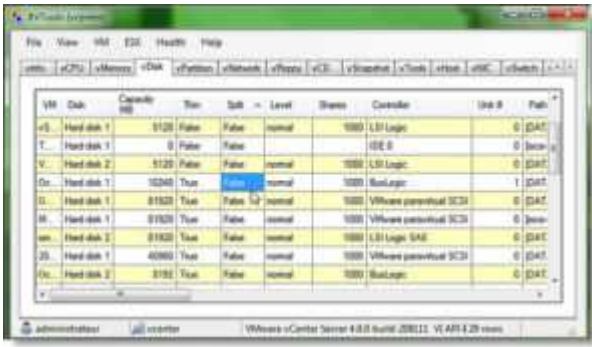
RVTools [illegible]

File View VM ESX Health Help

| vInfo | vCPU | vMemory | vDisk | vPartition | vNetwork | vFloppy | vCD | vSnapshot | vTools | vHost | vNIC | vSwitch |

| VM | Disk | Capacity MB | Thin | Split | Level | Shares | Controller | Unit # | Path |
|---|---|---|---|---|---|---|---|---|---|
| vS... | Hard disk 1 | 5120 | False | False | normal | 1000 | LSI Logic | 0 | [DAT |
| T... | Hard disk 1 | 0 | False | False | | | IDE 0 | 0 | [loca |
| V... | Hard disk 2 | 5120 | False | False | normal | 1000 | LSI Logic | 0 | [DAT |
| Dr... | Hard disk 1 | 10240 | True | False | normal | 1000 | BusLogic | 1 | [DAT |
| G... | Hard disk 1 | 61920 | True | False | normal | 1000 | VMware paravirtual SCSI | 0 | [DAT |
| M... | Hard disk 1 | 61920 | True | False | normal | 1000 | VMware paravirtual SCSI | 0 | [loca |
| wn... | Hard disk 2 | 61920 | True | False | normal | 1000 | LSI Logic SAS | 0 | [DAT |
| 20... | Hard disk 1 | 40960 | True | False | normal | 1000 | VMware paravirtual SCSI | 0 | [DAT |
| Dr... | Hard disk 2 | 8192 | True | False | normal | 1000 | BusLogic | 0 | [DAT |

administrateur | vcenter | VMware vCenter Server 4.0.0 build 208111 VI API 4.29 views